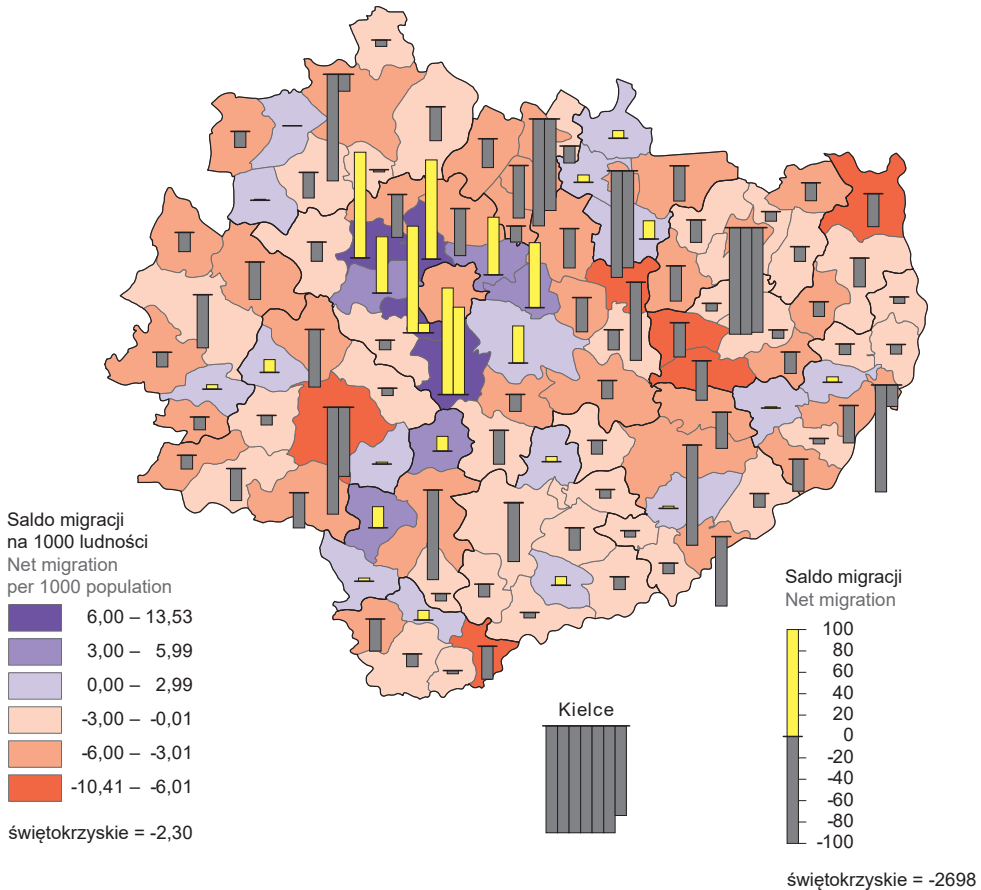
Saldo migracji na 1000 ludności
Net migration per 1000 population

6,00 – 13,53
3,00 – 5,99
0,00 – 2,99
-3,00 – -0,01
-6,00 – -3,01
-10,41 – -6,01

świętokrzyskie = -2,30

Kielce

Saldo migracji
Net migration

100
80
60
40
20
0
-20
-40
-60
-80
-100

świętokrzyskie = -2698